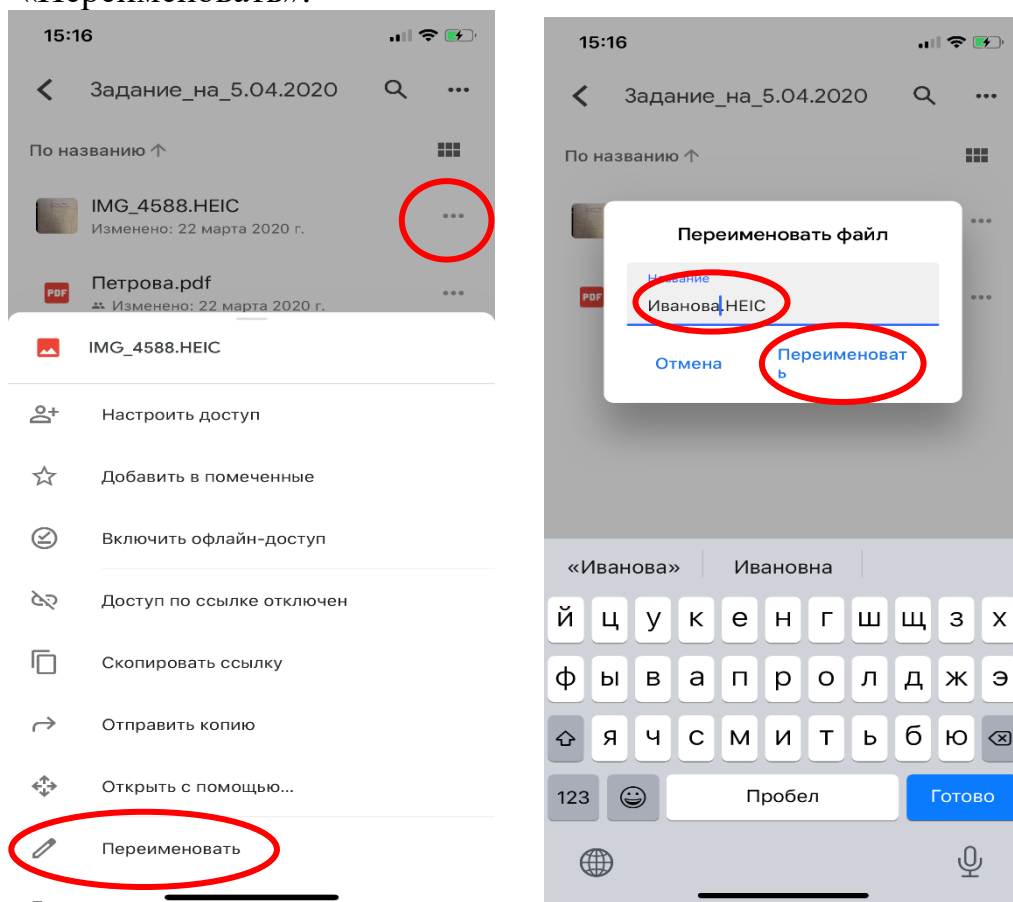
«Переименовать».

15:16

Задание_на_5.04.2020

По названию ↑

IMG_4588.HEIC
Изменено: 22 марта 2020 г.

PDF Петрова.pdf
Изменено: 22 марта 2020 г.

IMG_4588.HEIC

Настроить доступ

Добавить в помеченные

Включить офлайн-доступ

Доступ по ссылке отключен

Скопировать ссылку

Отправить копию

Открыть с помощью...

Переименовать

15:16

Задание_на_5.04.2020

По названию ↑

PDF

Переименовать файл

Название
Иванова.HEIC

Отмена

Переименовать

«Иванова»

Ивановна

й ц у к е н г ш щ з х

ф ы в а п р о л д ж э

я ч с м и т ь б ю

123

Пробел

Готово